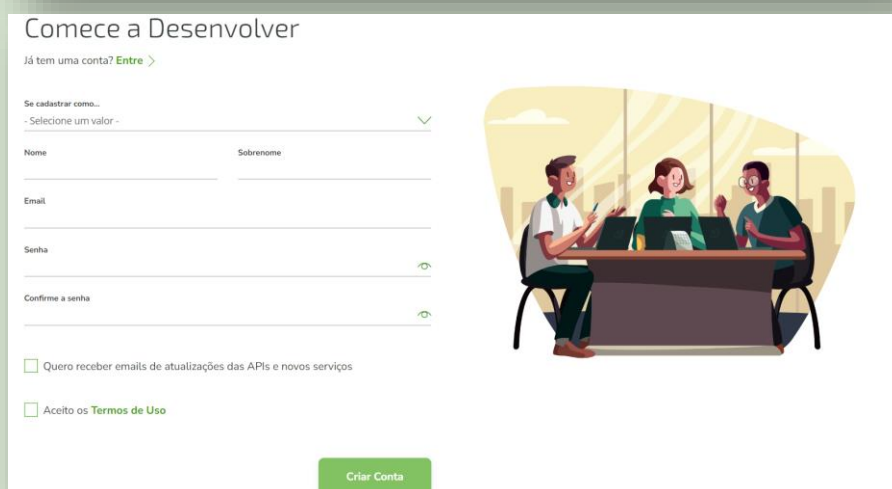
Comece a Desenvolver

Já tem uma conta? Entre >

Se cadastrar como...

- Selecione um valor -

Nome

Sobrenome

Email

Senha

Confirme a senha

Quero receber emails de atualizações das APIs e novos serviços

Aceito os Termos de Uso

Criar Conta